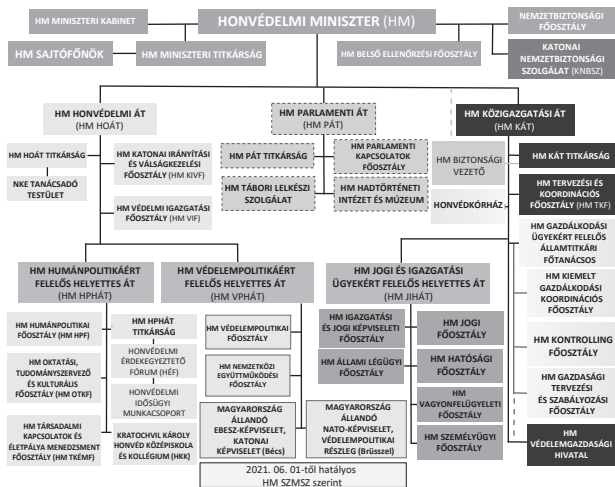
HM MINISZTERI KABINET

HONVÉDELMI MINISZTER (HM)

NEMZETBIZTONSÁGI FŐOSZTÁLY

HM SAJTÓFŐNÖK

HM MINISZTERI TITKÁRSÁG

HM BELSŐ ELLENŐRZÉSI FŐOSZTÁLY

KATONAI NEMZETBIZTONSÁGI SZOLGÁLAT (KNBSZ)

HM HONVÉDELMI ÁT (HM HOÁT)

HM PARLAMENTI ÁT (HM PÁT)

HM KÖZIGAZGATÁSI ÁT (HM KÁT)

HM HOÁT TITKÁRSÁG

HM KATONAI IRÁNYÍTÁSI ÉS VÁLSÁGKEZELÉSI FŐOSZTÁLY (HM KIVF)

NKE TANÁCSADÓ TESTÜLET

HM VÉDELMI IGAZGATÁSI FŐOSZTÁLY (HM VIF)

HM PÁT TITKÁRSÁG

HM PARLAMENTI KAPCSOLATOK FŐOSZTÁLY

HM TÁBORI LELKÉSZI SZOLGÁLAT

HM HADTÖRTÉNETI INTÉZET ÉS MÚZEUM

HM BIZTONSÁGI VEZETŐ

HM KÁT TITKÁRSÁG

HONVÉDKÓRHÁZ

HM TERVEZÉSI ÉS KOORDINÁCIÓS FŐOSZTÁLY (HM TKF)

HM GAZDÁLKODÁSI ÜGYEKÉRT FELELŐS ÁLLAMTITKÁRI FŐTANÁCSOS

HM KIEMELT GAZDÁLKODÁSI KOORDINÁCIÓS FŐOSZTÁLY

HM KONTROLLING FŐOSZTÁLY

HM GAZDASÁGI TERVEZÉSI ÉS SZABÁLYOZÁSI FŐOSZTÁLY

HM VÉDELMGAZDASÁGI HIVATAL

HM HUMÁNPOLITIKÁÉRT FELELŐS HELYETTES ÁT (HM HPHÁT)

HM VÉDELEMPOLITIKÁÉRT FELELŐS HELYETTES ÁT (HM VPHÁT)

HM JOGI ÉS IGAZGATÁSI ÜGYEKÉRT FELELŐS HELYETTES ÁT (HM JIHÁT)

HM HUMÁNPOLITIKAI FŐOSZTÁLY (HM HPF)

HM HPHÁT TITKÁRSÁG

HONVÉDELMI ÉRDEKEGYEZTETŐ FÓRUM (HÉF)

HM OKTATÁSI, TUDOMÁNYSZERVEZŐ ÉS KULTURÁLIS FŐOSZTÁLY (HM OTKF)

HONVÉDELMI IDŐSÜGYI MUNKACSOPORT

HM TÁRSADALMI KAPCSOLATOK ÉS ÉLETPÁLYA MENEDZSMENT FŐOSZTÁLY (HM TKÉMF)

KRATOCHVIL KÁROLY HONVÉD KÖZÉPISKOLA ÉS KOLLÉGIUM (HKK)

HM VÉDELEMPOLITIKAI FŐOSZTÁLY

HM NEMZETKÖZI EGYÜTTMŰKÖDÉSI FŐOSZTÁLY

MAGYARORSZÁG ÁLLANDÓ EBESZ-KÉPVISELET, KATONAI KÉPVISELET (Bécs)

MAGYARORSZÁG ÁLLANDÓ NATO-KÉPVISELET, VÉDELEMPOLITIKAI RÉSZLEG (Brüsszel)

HM IGAZGATÁSI ÉS JOGI KÉPVISELETI FŐOSZTÁLY

HM JOGI FŐOSZTÁLY

HM ÁLLAMI LÉGÜGYI FŐOSZTÁLY

HM HATÓSÁGI FŐOSZTÁLY

HM VAGYONFELÜGYELETI FŐOSZTÁLY

HM SZEMÉLYÜGYI FŐOSZTÁLY

2021. 06. 01-től hatályos HM SZMSZ szerint